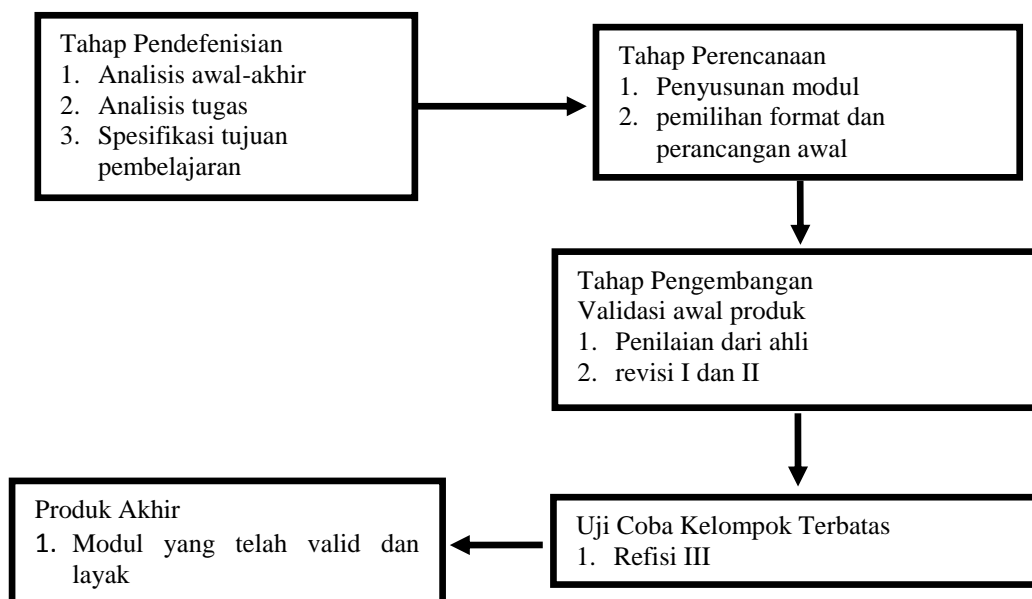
Tahap Pendefenisian
1. Analisis awal-akhir
2. Analisis tugas
3. Spesifikasi tujuan pembelajaran

Tahap Perencanaan
1. Penyusunan modul
2. pemilihan format dan perancangan awal

Tahap Pengembangan
Validasi awal produk
1. Penilaian dari ahli
2. revisi I dan II

Uji Coba Kelompok Terbatas
1. Refisi III

Produk Akhir
1. Modul yang telah valid dan layak